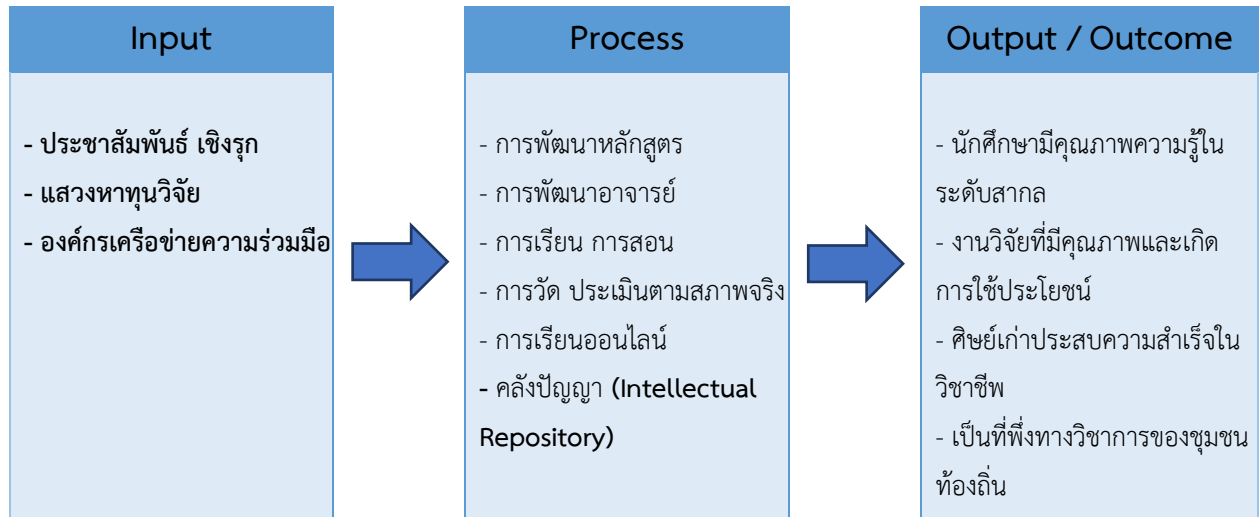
Input

- ประชาสัมพันธ์ เชิงรุก
- แสวงหาทุนวิจัย
- องค์กรเครือข่ายความร่วมมือ

Process

- การพัฒนาหลักสูตร
- การพัฒนาอาจารย์
- การเรียน การสอน
- การวัด ประเมินตามสภาพจริง
- การเรียนออนไลน์
- คลังปัญญา (Intellectual Repository)

Output / Outcome

- นักศึกษามีคุณภาพความรู้ในระดับสากล
- งานวิจัยที่มีคุณภาพและเกิดการใช้ประโยชน์
- ศิษย์เก่าประสบความสำเร็จในวิชาชีพ
- เป็นที่พึ่งทางวิชาการของชุมชนท้องถิ่น